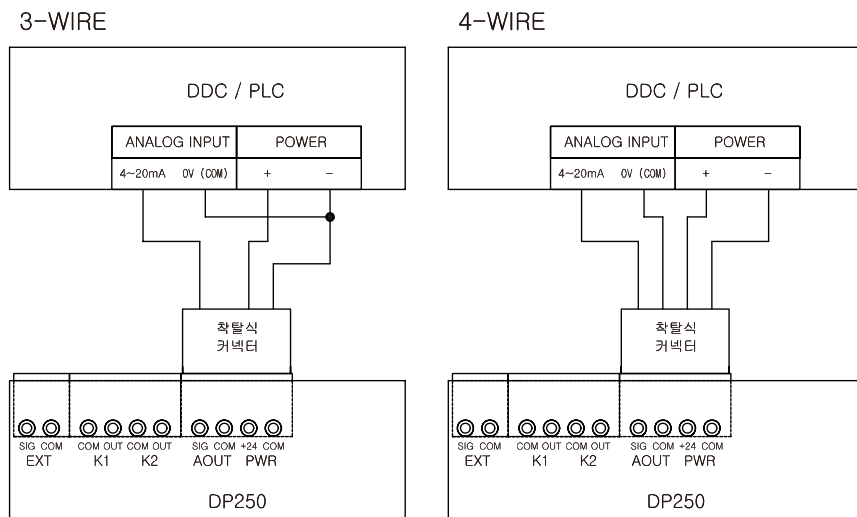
3-WIRE

DDC / PLC

| ANALOG INPUT | | POWER | |
|---|---|---|---|
| 4~20mA | 0V (COM) | + | − |

착탈식
커넥터

SIG COM
EXT

COM OUT COM OUT
K1 K2

SIG COM +24 COM
AOUT PWR

DP250

4-WIRE

DDC / PLC

| ANALOG INPUT | | POWER | |
|---|---|---|---|
| 4~20mA | 0V (COM) | + | − |

착탈식
커넥터

SIG COM
EXT

COM OUT COM OUT
K1 K2

SIG COM +24 COM
AOUT PWR

DP250